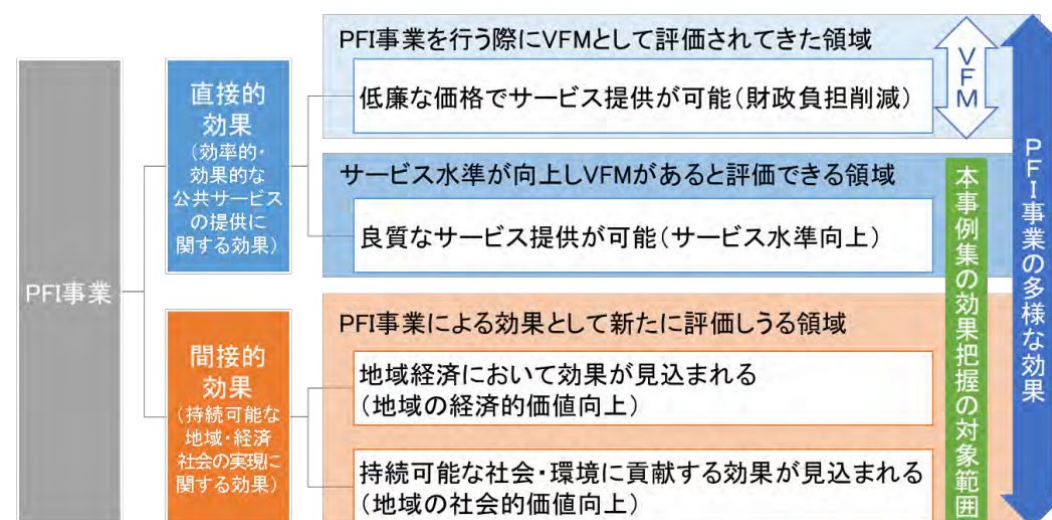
PFI事業

直接的効果
(効率的・効果的な公共サービスの提供に関する効果)

PFI事業を行う際にVFMとして評価されてきた領域

低廉な価格でサービス提供が可能(財政負担削減)

VFM

サービス水準が向上しVFMがあると評価できる領域

良質なサービス提供が可能(サービス水準向上)

間接的効果
(持続可能な地域・経済社会の実現に関する効果)

PFI事業による効果として新たに評価しうる領域

地域経済において効果が見込まれる
(地域の経済的価値向上)

持続可能な社会・環境に貢献する効果が見込まれる
(地域の社会的価値向上)

本事例集の効果把握の対象範囲

PFI事業の多様な効果